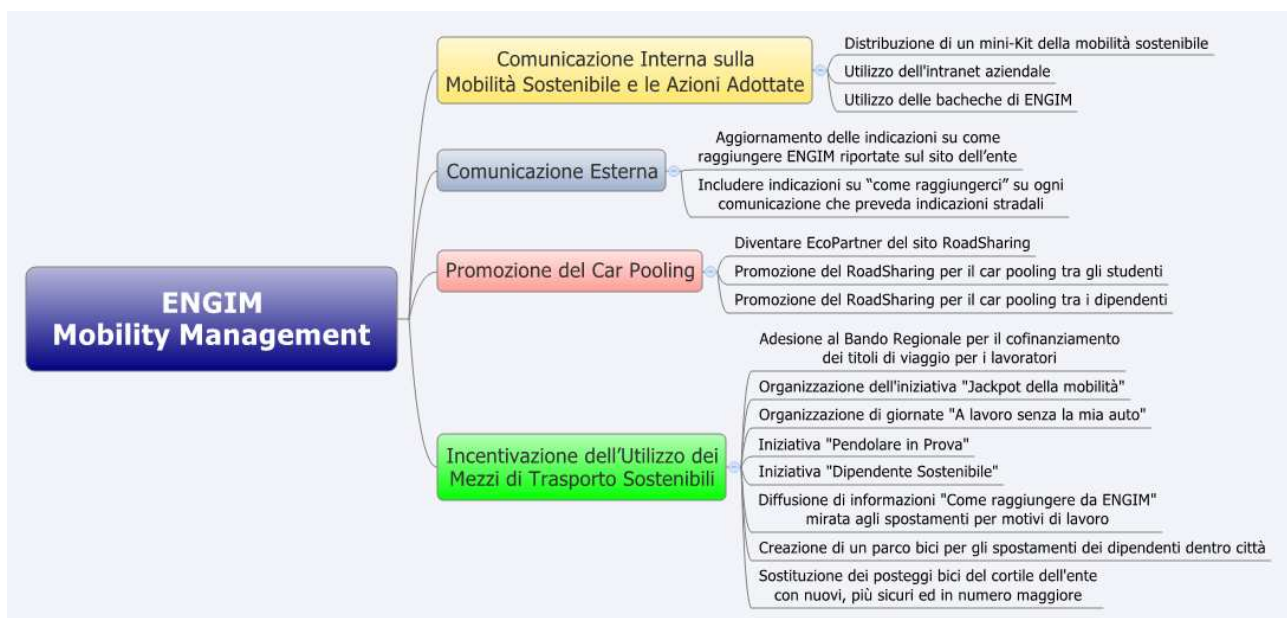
ENGIM
Mobility Management

Comunicazione Interna sulla Mobilità Sostenibile e le Azioni Adottate

Distribuzione di un mini-Kit della mobilità sostenibile

Utilizzo dell'intranet aziendale

Utilizzo delle bacheche di ENGIM

Comunicazione Esterna

Aggiornamento delle indicazioni su come raggiungere ENGIM riportate sul sito dell'ente

Includere indicazioni su "come raggiungerci" su ogni comunicazione che preveda indicazioni stradali

Promozione del Car Pooling

Diventare EcoPartner del sito RoadSharing

Promozione del RoadSharing per il car pooling tra gli studenti

Promozione del RoadSharing per il car pooling tra i dipendenti

Incentivazione dell'Utilizzo dei Mezzi di Trasporto Sostenibili

Adesione al Bando Regionale per il cofinanziamento dei titoli di viaggio per i lavoratori

Organizzazione dell'iniziativa "Jackpot della mobilità"

Organizzazione di giornate "A lavoro senza la mia auto"

Iniziativa "Pendolare in Prova"

Iniziativa "Dipendente Sostenibile"

Diffusione di informazioni "Come raggiungere da ENGIM" mirata agli spostamenti per motivi di lavoro

Creazione di un parco bici per gli spostamenti dei dipendenti dentro città

Sostituzione dei posteggi bici del cortile dell'ente con nuovi, più sicuri ed in numero maggiore